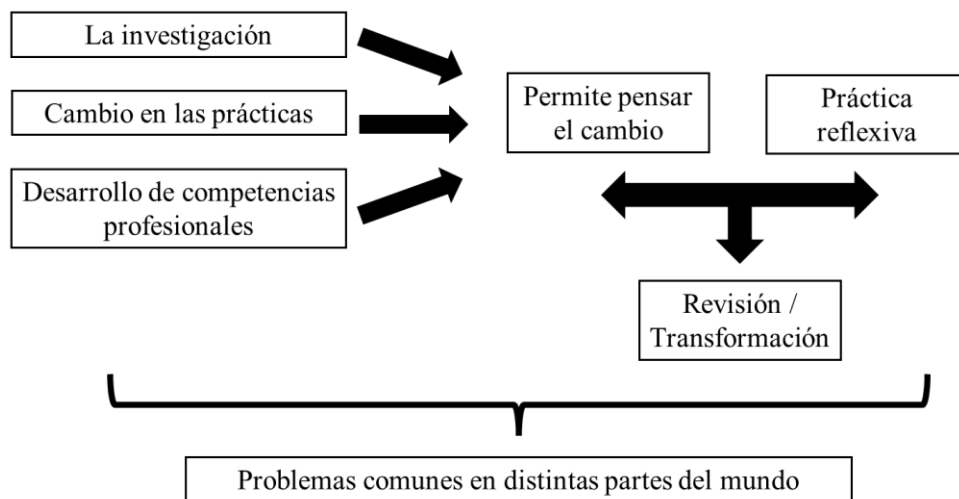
La investigación

Cambio en las prácticas

Desarrollo de competencias profesionales

Permite pensar el cambio

Práctica reflexiva

Revisión / Transformación

Problemas comunes en distintas partes del mundo